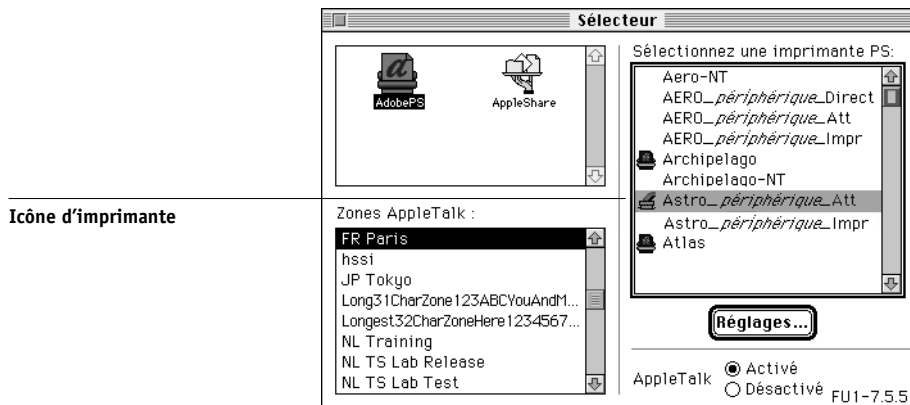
Sélecteur

AdobePS
AppleShare

Sélectionnez une imprimante PS:
Aero-NT
AERO_*périphérique*_Direct
AERO_*périphérique*_Att
AERO_*périphérique*_Impr
Archipelago
Archipelago-NT
Astro_*périphérique*_Att
Astro_*périphérique*_Impr
Atlas

Icône d'imprimante

Zones AppleTalk :
FR Paris
hssi
JP Tokyo
Long31CharZone123ABCYouAndM...
Longest32CharZoneHere1234567...
NL Training
NL TS Lab Release
NL TS Lab Test

Réglages...

AppleTalk
Activé
Désactivé

FU1-7.5.5